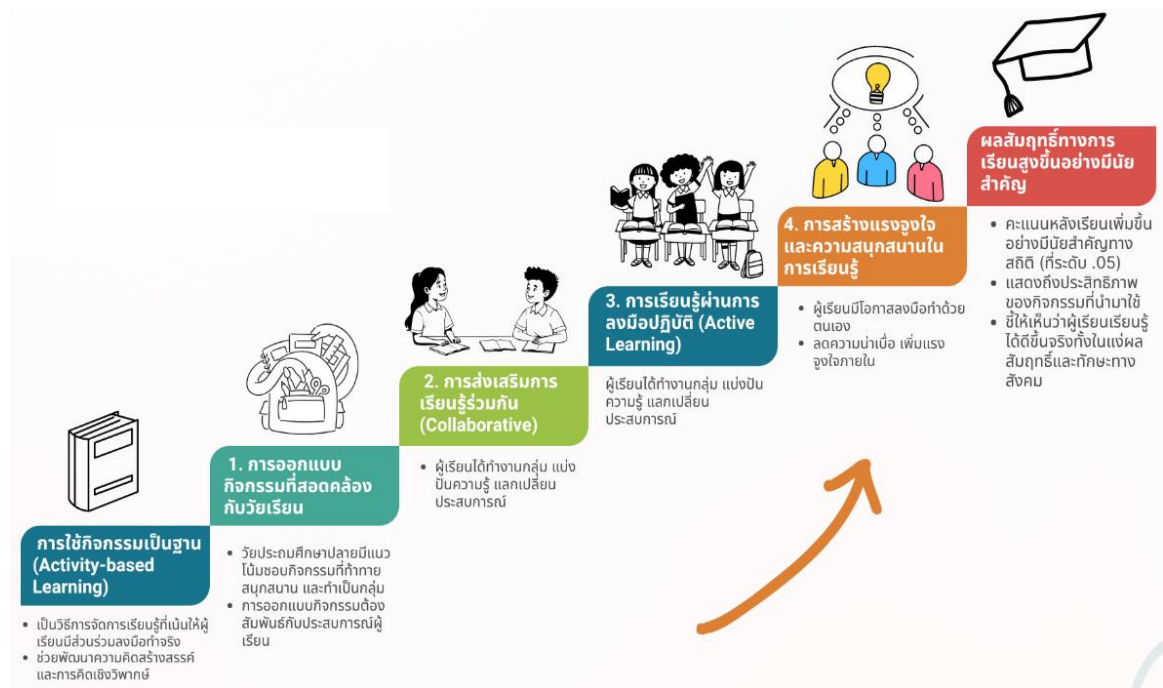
ผลสัมฤทธิ์ทางการเรียนสูงขึ้นอย่างมีนัยสำคัญ

• คะแนนหลังเรียนเพิ่มขึ้นอย่างมีนัยสำคัญทางสถิติ (ที่ระดับ .05)
• แสดงถึงประสิทธิภาพของกิจกรรมที่นำมาใช้
• ชี้ให้เห็นว่าผู้เรียนเรียนรู้ได้ดีขึ้นจริงทั้งในแง่ผลสัมฤทธิ์และทักษะทางสังคม

4. การสร้างแรงจูงใจและความสนุกสนานในการเรียนรู้

• ผู้เรียนมีโอกาสลงมือทำด้วยตนเอง
• ลดความน่าเบื่อ เพิ่มแรงจูงใจภายใน

3. การเรียนรู้ผ่านการลงมือปฏิบัติ (Active Learning)

ผู้เรียนได้ทำงานกลุ่ม แบ่งปันความรู้ แลกเปลี่ยนประสบการณ์

2. การส่งเสริมการเรียนรู้ร่วมกัน (Collaborative)

• ผู้เรียนได้ทำงานกลุ่ม แบ่งปันความรู้ แลกเปลี่ยนประสบการณ์

1. การออกแบบกิจกรรมที่สอดคล้องกับวัยเรียน

• วัยประถมศึกษาปลายมีแนวโน้มชอบกิจกรรมที่ท้าทาย สนุกสนาน และทำเป็นกลุ่ม
• การออกแบบกิจกรรมต้องสัมพันธ์กับประสบการณ์ผู้เรียน

การใช้กิจกรรมเป็นฐาน (Activity-based Learning)

• เป็นวิธีการจัดการเรียนรู้ที่เน้นให้ผู้เรียนมีส่วนร่วมลงมือทำจริง
• ช่วยพัฒนาความคิดสร้างสรรค์และการคิดเชิงวิพากษ์